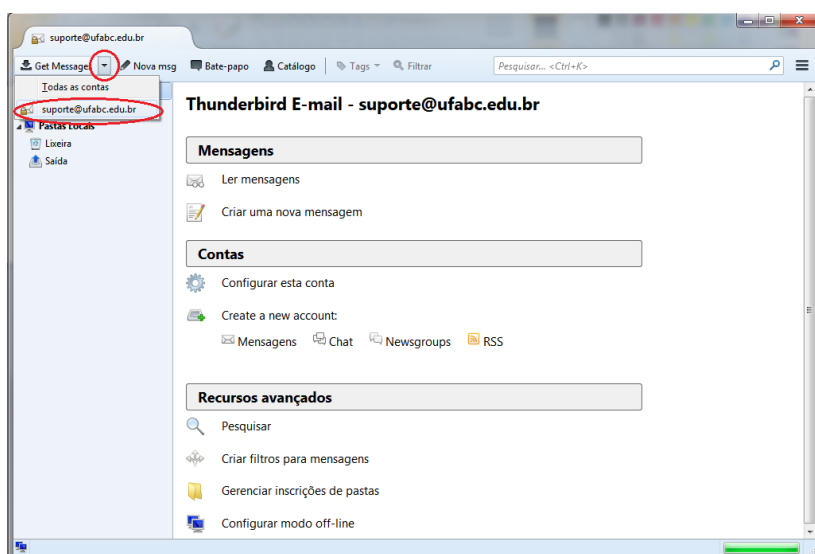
suporte@ufabc.edu.br

Get Messages Nova msg Bate-papo Catálogo Tags Filtrar Pesquisar... <Ctrl+K>

Todas as contas
suporte@ufabc.edu.br
Pastas Locais
Lixeira
Saída

Thunderbird E-mail - suporte@ufabc.edu.br

Mensagens

Ler mensagens

Criar uma nova mensagem

Contas

Configurar esta conta

Create a new account:

Mensagens Chat Newsgroups RSS

Recursos avançados

Pesquisar

Criar filtros para mensagens

Gerenciar inscrições de pastas

Configurar modo off-line